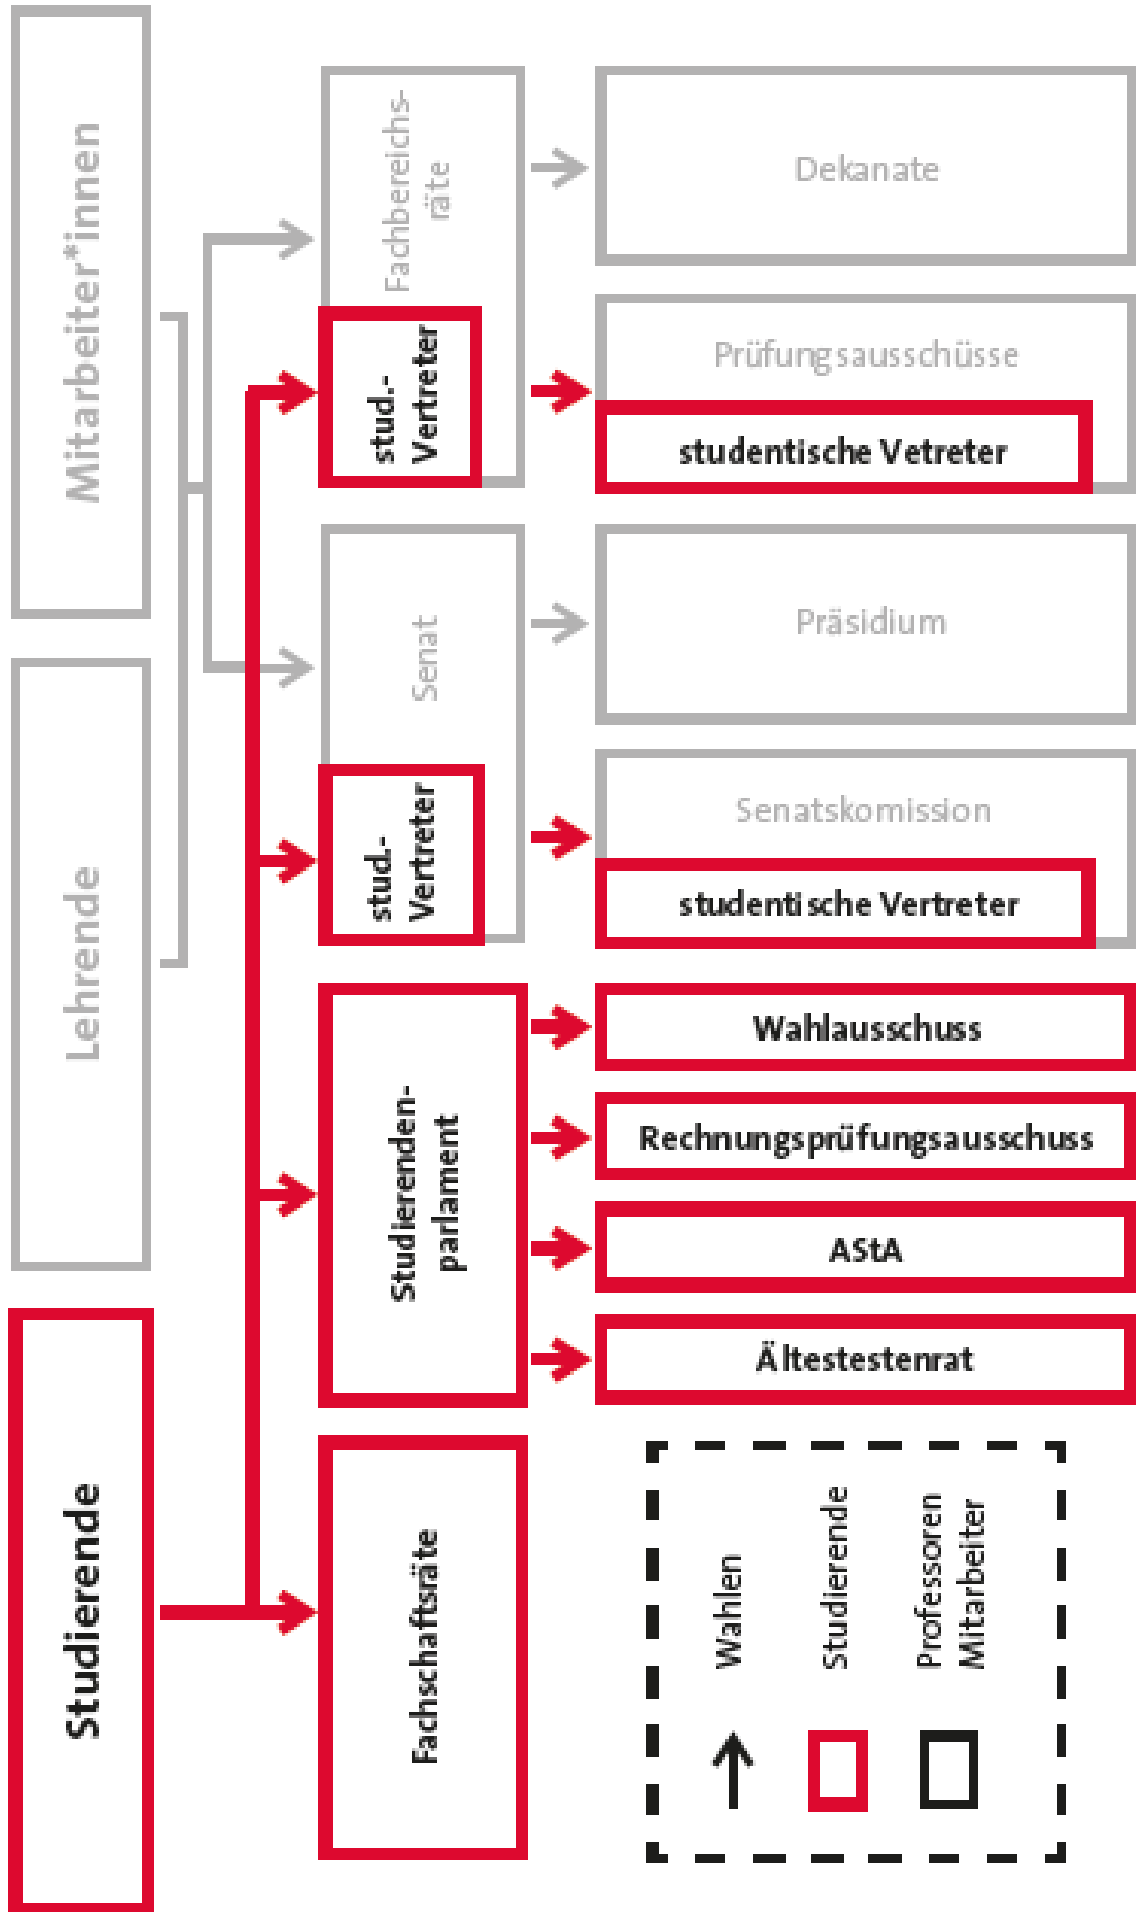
Mitarbeiter*innen

Lehrende

Studierende

Fachbereichsräte

stud.-Vertreter

Senat

stud.-Vertreter

Studierendenparlament

Fachschaftsräte

Dekanate

Prüfungsausschüsse

studentische Vetreter

Präsidium

Senatskomission

studentische Vertreter

Wahlausschuss

Rechnungsprüfungsausschuss

AStA

Ältestestenrat

Wahlen

Studierende

Professoren Mitarbeiter